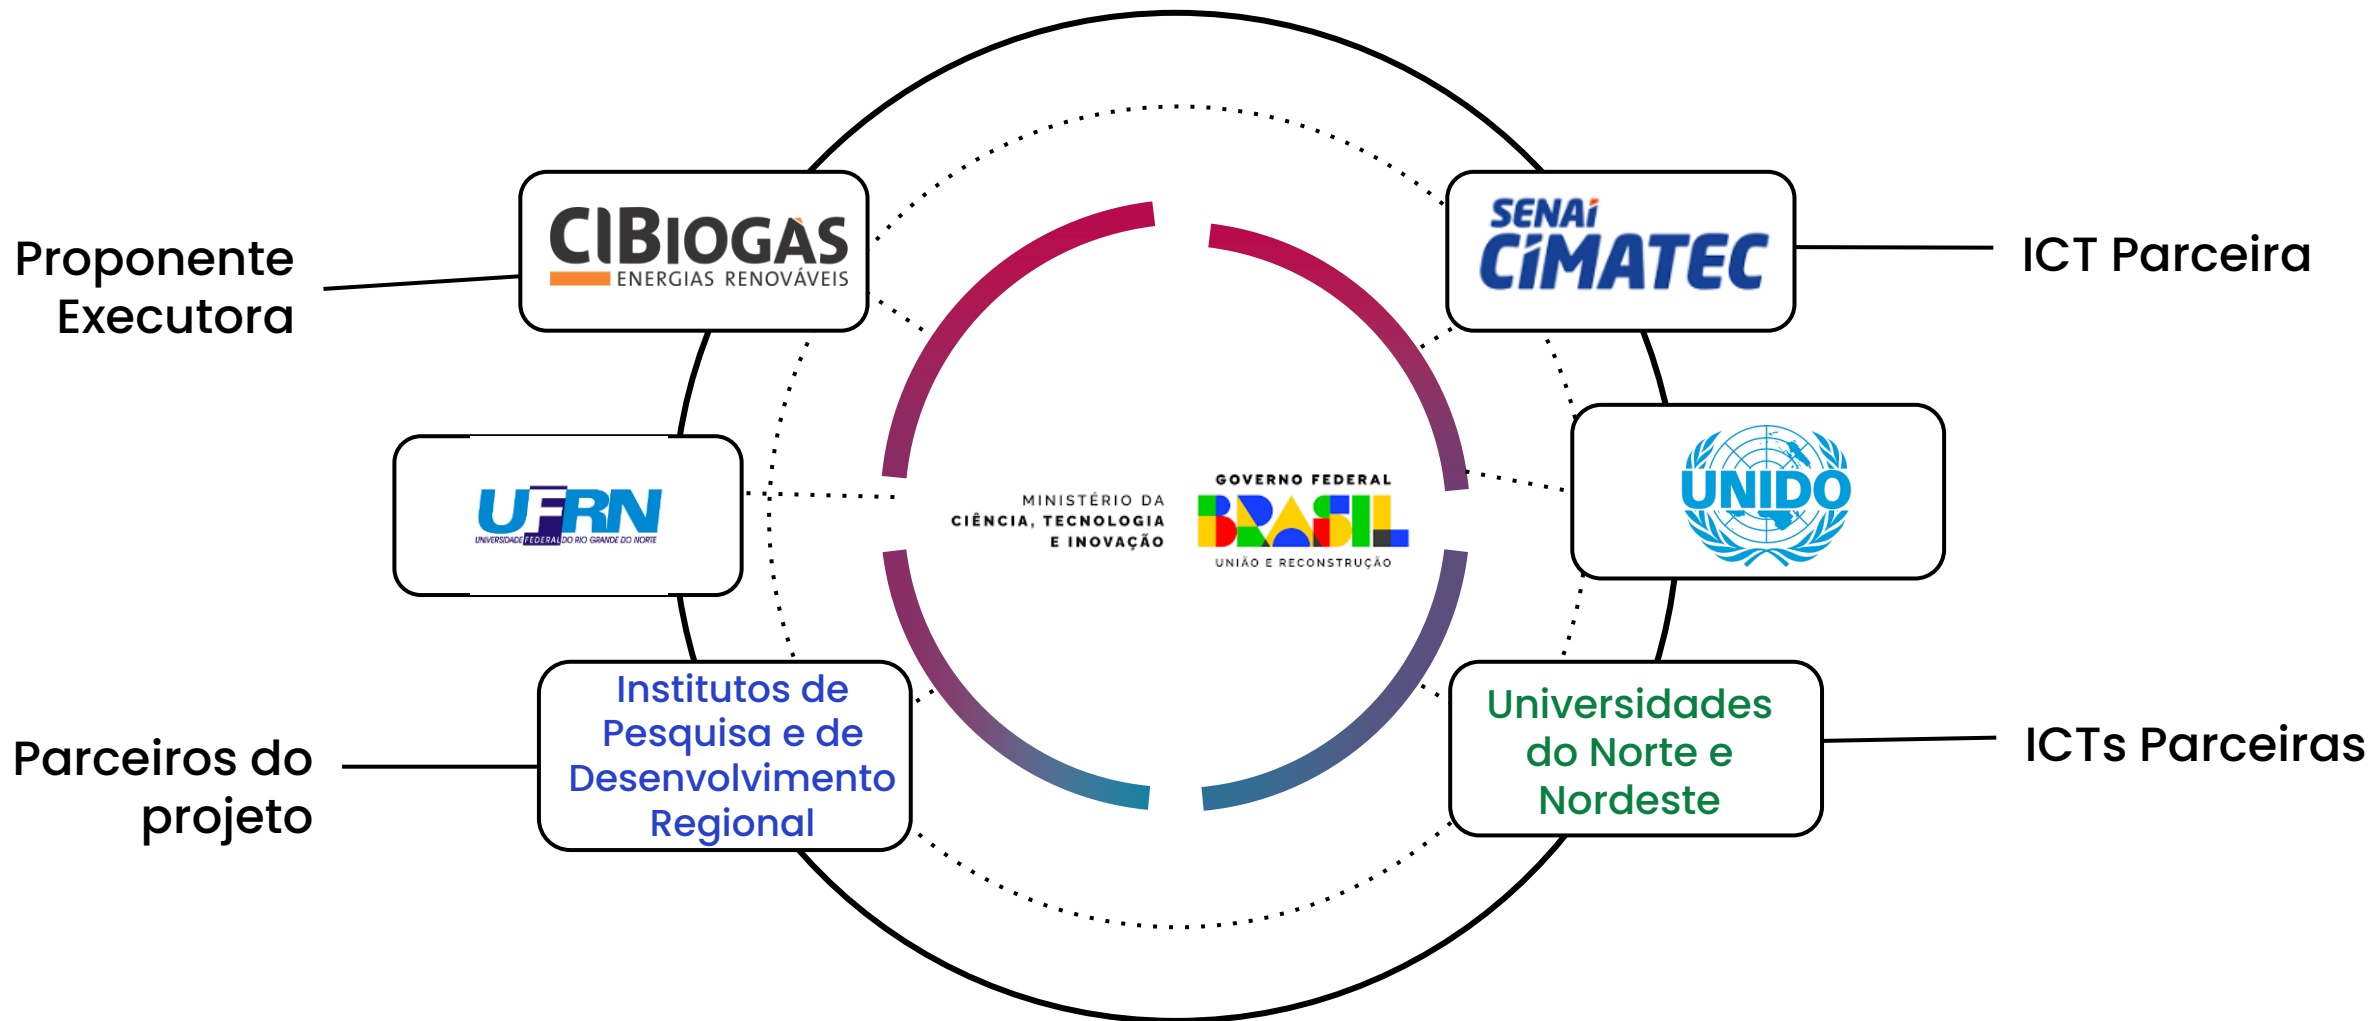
Proponente Executora

CIBIOGÁS
ENERGIAS RENOVÁVEIS

SENAI
CIMATEC

ICT Parceira

UFRN
UNIVERSIDADE FEDERAL DO RIO GRANDE DO NORTE

MINISTÉRIO DA
CIÊNCIA, TECNOLOGIA
E INOVAÇÃO

GOVERNO FEDERAL
BRASIL
UNIÃO E RECONSTRUÇÃO

UNIDO

Parceiros do projeto

Institutos de Pesquisa e de Desenvolvimento Regional

Universidades do Norte e Nordeste

ICTs Parceiras